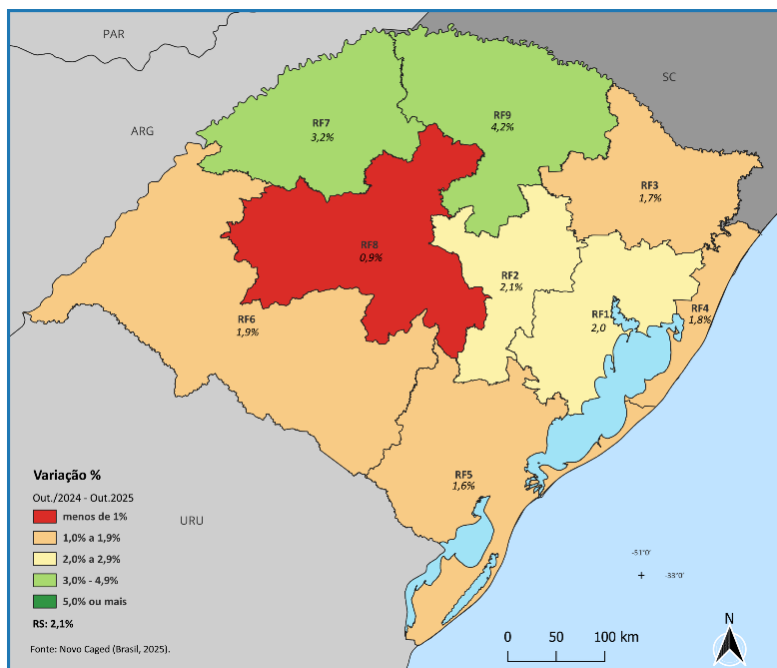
PAR

SC

ARG

RF7
3,2%

RF9
4,2%

RF3
1,7%

RF8
0,9%

RF2
2,1%

RF1
2,0

RF4
1,8%

RF6
1,9%

RF5
1,6%

URU

Variação %
Out./2024 - Out.2025
menos de 1%
1,0% a 1,9%
2,0% a 2,9%
3,0% - 4,9%
5,0% ou mais
RS: 2,1%

Fonte: Novo Caged (Brasil, 2025).

-51°0'
-33°0'

0 50 100 km

N